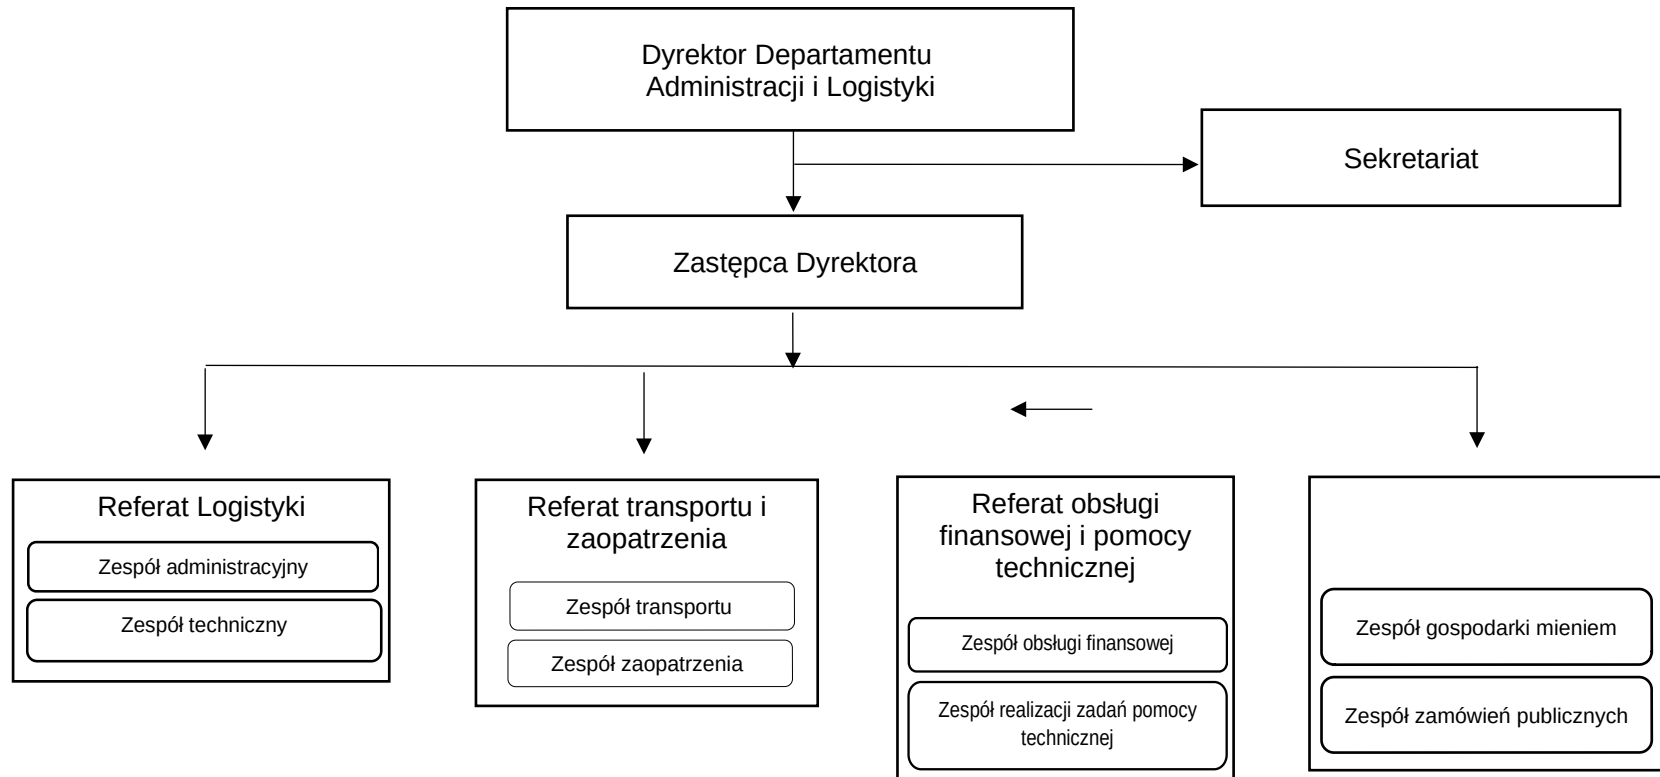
Dyrektor Departamentu Administracji i Logistyki

Sekretariat

Zastępca Dyrektora

Referat Logistyki

Zespół administracyjny

Zespół techniczny

Referat transportu i zaopatrzenia

Zespół transportu

Zespół zaopatrzenia

Referat obsługi finansowej i pomocy technicznej

Zespół obsługi finansowej

Zespół realizacji zadań pomocy technicznej

Zespół gospodarki mieniem

Zespół zamówień publicznych